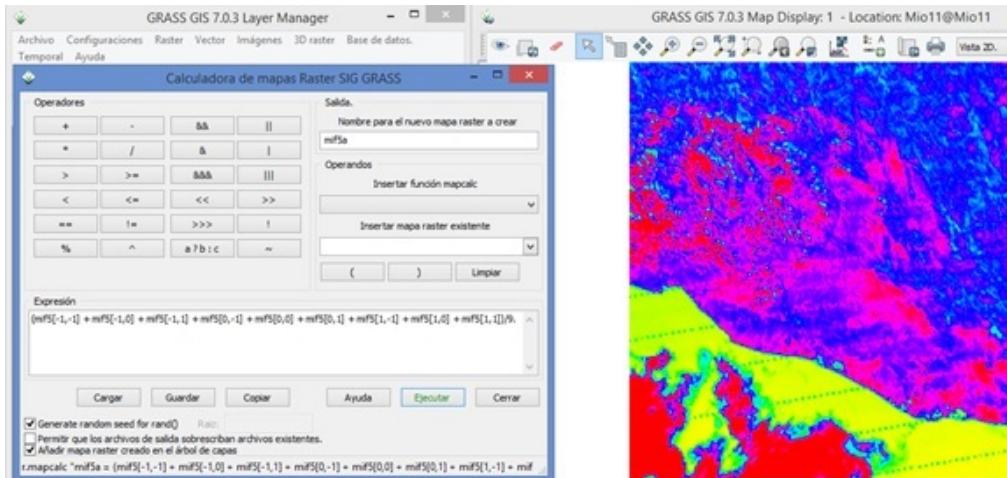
GRASS GIS 7.0.3 Layer Manager

Archivo Configuraciones Raster Vector Imágenes 3D raster Base de datos. Temporal Ayuda

GRASS GIS 7.0.3 Map Display: 1 - Location: Mio11@Mio11

Vista 2D.

Calculadora de mapas Raster SIG GRASS

Operadores

| + | - | && | \|\| |
|---|---|---|---|
| * | / | & | \| |
| > | >= | &&& | \|\|\| |
| < | <= | << | >> |
| == | != | >>> | ! |
| % | ^ | a ? b : c | ~ |

Salida.

Nombre para el nuevo mapa raster a crear

mif5a

Operandos

Insertar función mapcalc

Insertar mapa raster existente

( ) Limpiar

Expresión

(mif5[-1,-1] + mif5[-1,0] + mif5[-1,1] + mif5[0,-1] + mif5[0,0] + mif5[0,1] + mif5[1,-1] + mif5[1,0] + mif5[1,1])/9.

Cargar Guardar Copiar Ayuda Ejecutar Cerrar

Generate random seed for rand() Raíz:

Permitir que los archivos de salida sobrescriban archivos existentes.

Añadir mapa raster creado en el árbol de capas

r.mapcalc "mif5a = (mif5[-1,-1] + mif5[-1,0] + mif5[-1,1] + mif5[0,-1] + mif5[0,0] + mif5[0,1] + mif5[1,-1] + mif